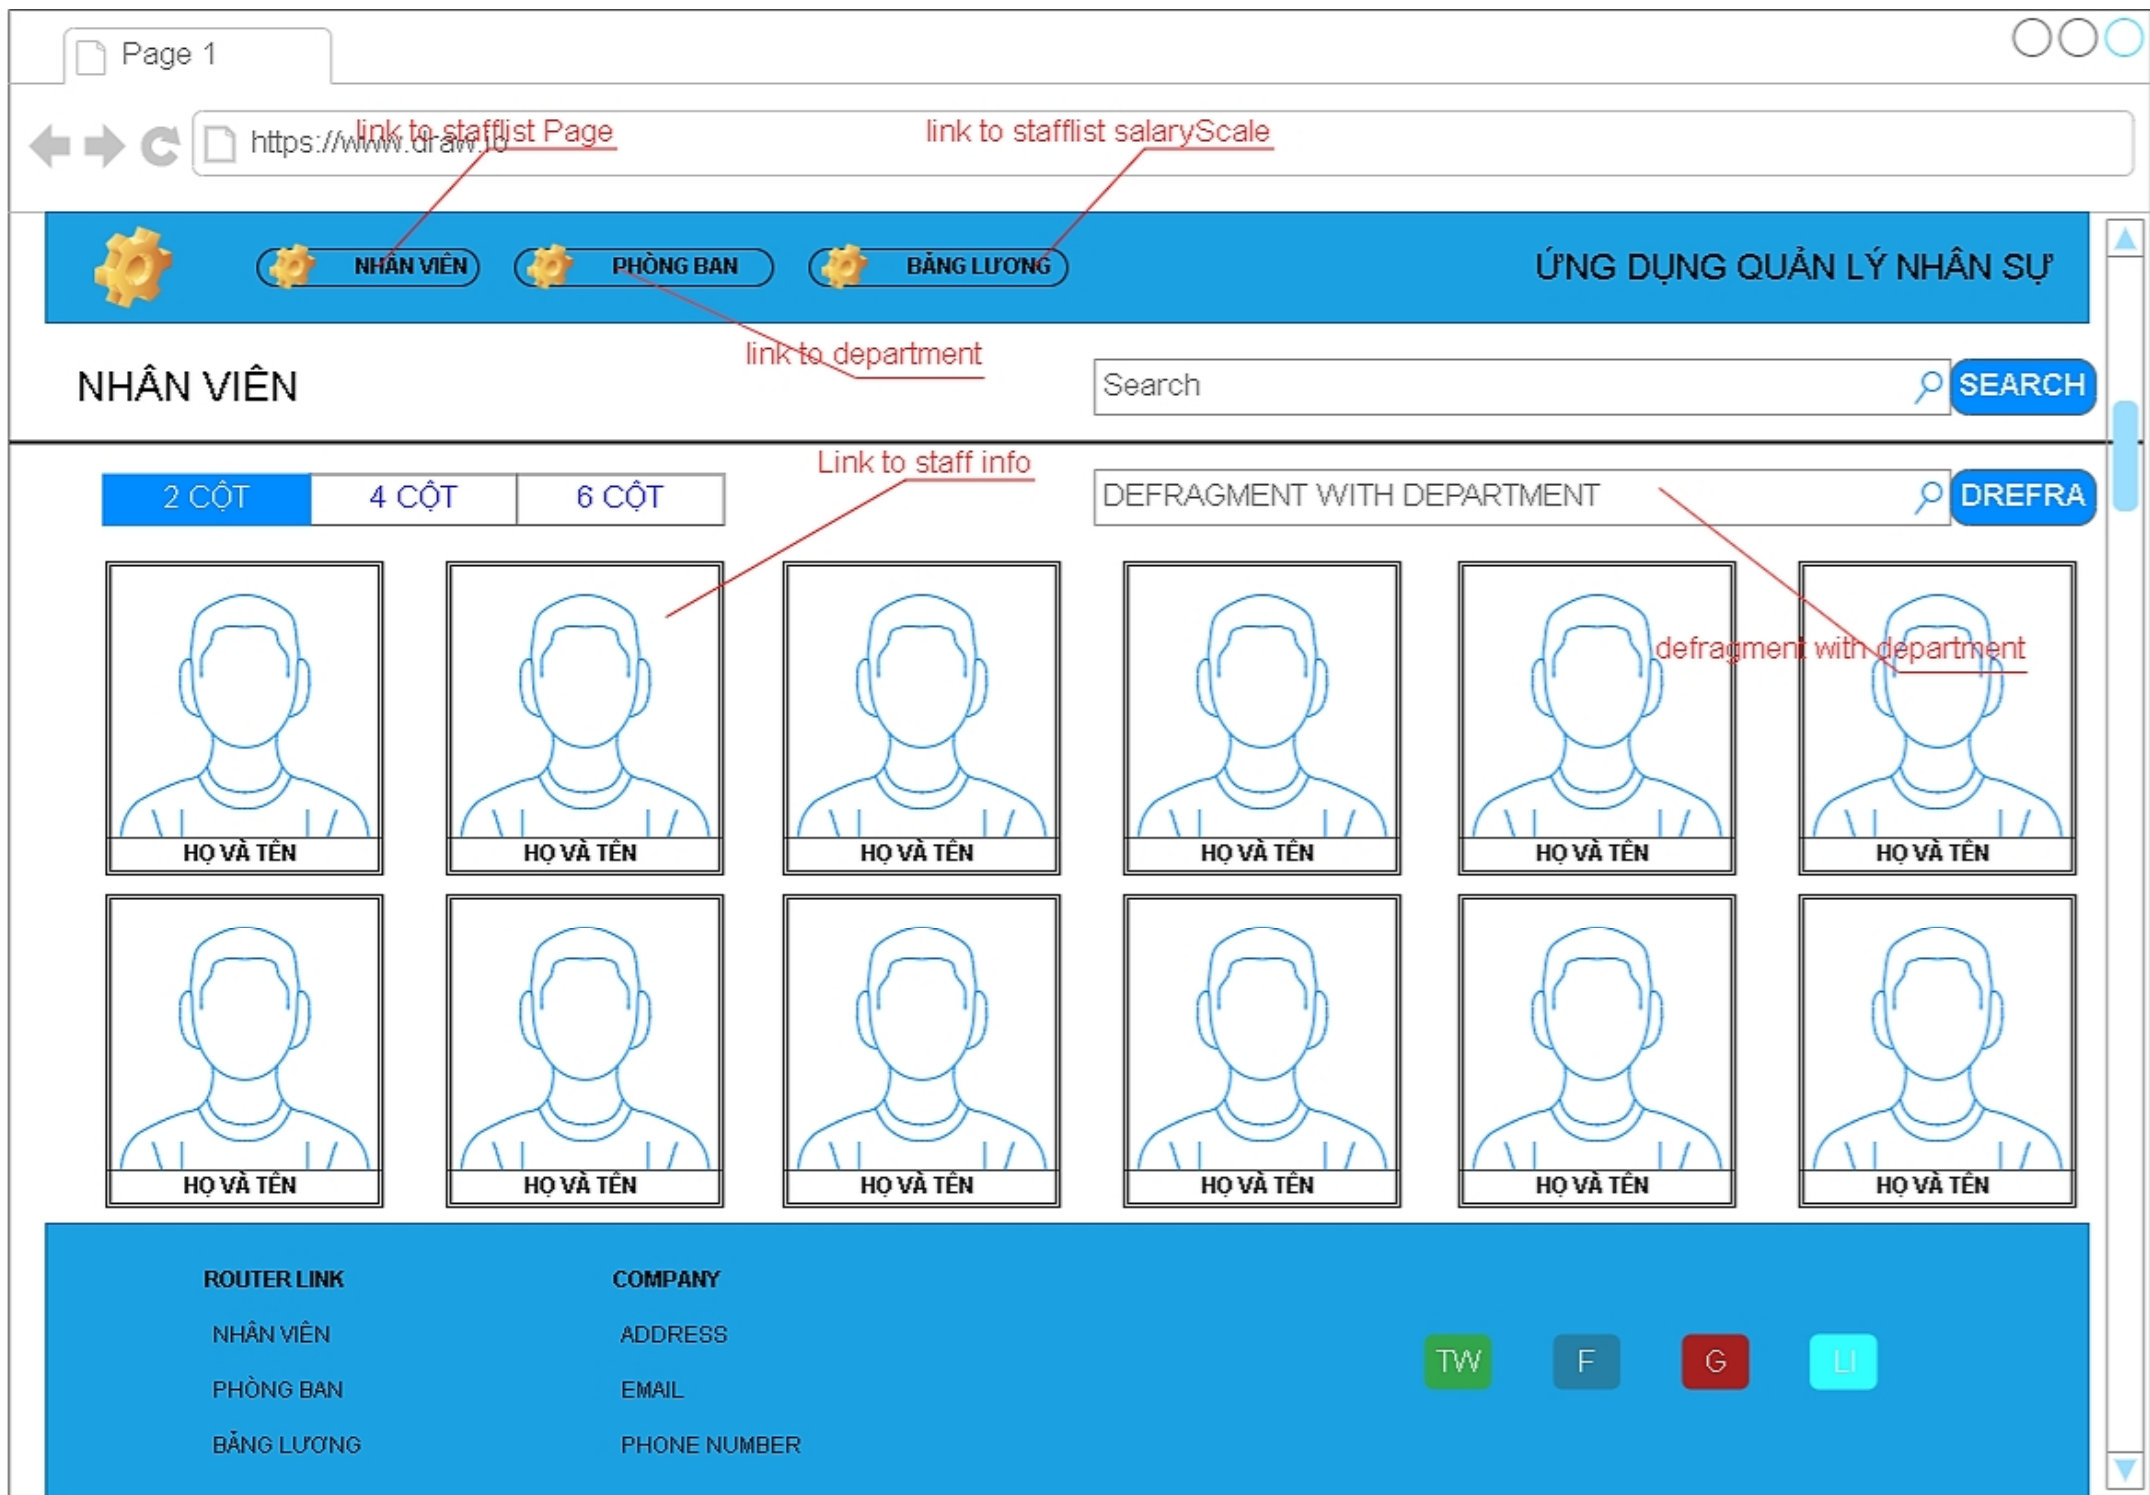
Page 1

https://www.draw.io

link to stafflist Page

link to stafflist salaryScale

NHÂN VIÊN

PHÒNG BAN

BẢNG LƯƠNG

ỨNG DỤNG QUẢN LÝ NHÂN SỰ

link to department

NHÂN VIÊN

Search

SEARCH

Link to staff info

2 CỘT

4 CỘT

6 CỘT

DEFRAGMENT WITH DEPARTMENT

DREFRA

defragment with department

HỌ VÀ TÊN

HỌ VÀ TÊN

HỌ VÀ TÊN

HỌ VÀ TÊN

HỌ VÀ TÊN

HỌ VÀ TÊN

HỌ VÀ TÊN

HỌ VÀ TÊN

HỌ VÀ TÊN

HỌ VÀ TÊN

HỌ VÀ TÊN

HỌ VÀ TÊN

ROUTER LINK

NHÂN VIÊN

PHÒNG BAN

BẢNG LƯƠNG

COMPANY

ADDRESS

EMAIL

PHONE NUMBER

TW

F

G

LI